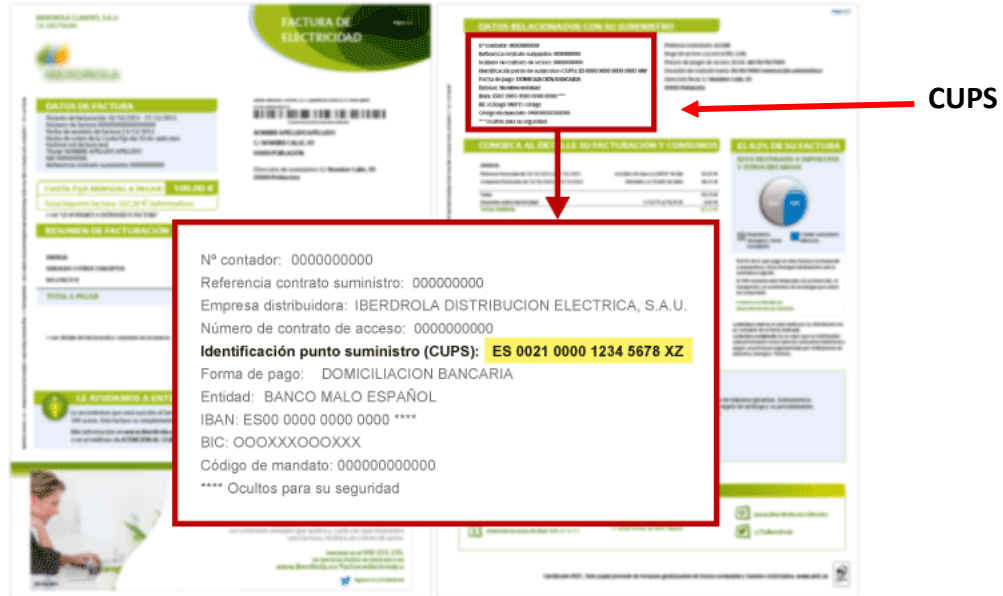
FACTURA DE ELECTRICIDAD

IBERDROLA

DATOS DE FACTURA

CUOTA FIJA MENSUAL A PAGAR 100,00 €

RESUMEN DE FACTURACIÓN

TOTAL A PAGAR

LE AYUDAMOS A ENTE

DATOS RELACIONADOS CON SU SUMINISTRO

CONOZCA AL DETALLE SU FACTURACIÓN Y CONSUMOS

EL 62% DE SU FACTURA

CUPS

Nº contador: 0000000000

Referencia contrato suministro: 000000000

Empresa distribuidora: IBERDROLA DISTRIBUCION ELECTRICA, S.A.U.

Número de contrato de acceso: 0000000000

Identificación punto suministro (CUPS): ES 0021 0000 1234 5678 XZ

Forma de pago: DOMICILIACION BANCARIA

Entidad: BANCO MALO ESPAÑOL

IBAN: ES00 0000 0000 0000 ****

BIC: OOOXXXOOOXXX

Código de mandato: 000000000000

**** Ocultos para su seguridad